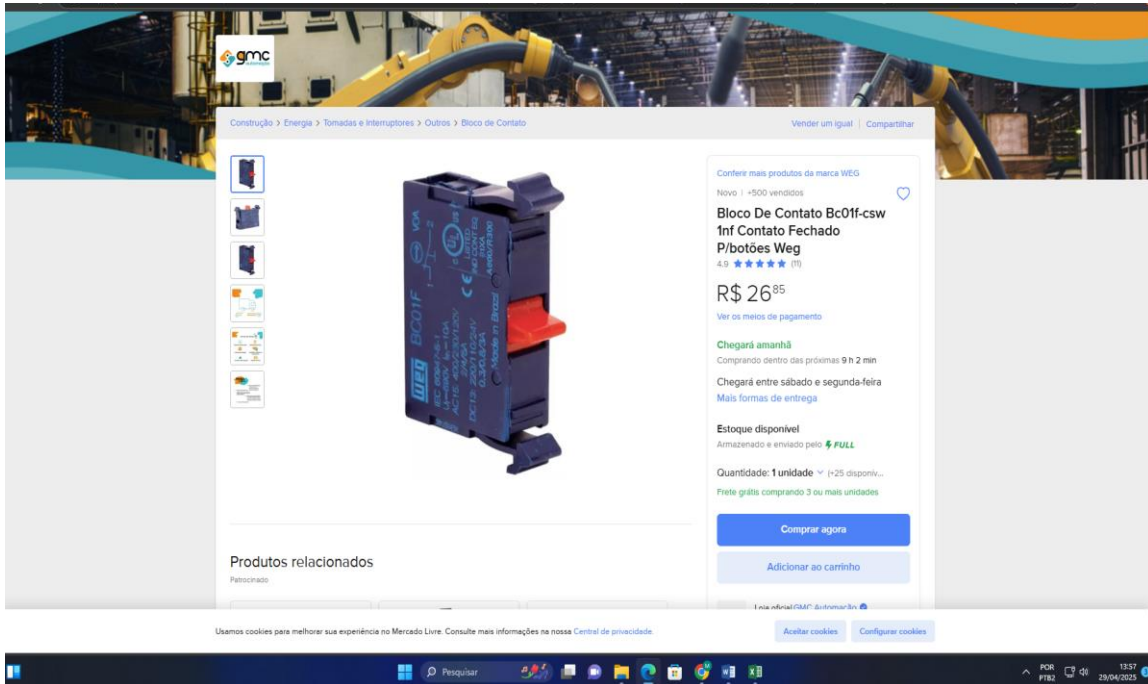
gmc

Construção > Energia > Tomadas e Interruptores > Outros > Bloco de Contato

Vender um igual | Compartilhar

Conferir mais produtos da marca WEG

Novo | +500 vendidos

Bloco De Contato Bc01f-csw 1nf Contato Fechado P/botões Weg

4.9 ★★★★★ (11)

R$ 26$^{85}$

Ver os meios de pagamento

Chegará amanhã

Comprando dentro das próximas 9 h 2 min

Chegará entre sábado e segunda-feira

Mais formas de entrega

Estoque disponível

Armazenado e enviado pelo FULL

Quantidade: 1 unidade (+25 disponív...

Frete grátis comprando 3 ou mais unidades

Comprar agora

Adicionar ao carrinho

Loja oficial GMC Automação

Produtos relacionados

Patrocinado

Usamos cookies para melhorar sua experiência no Mercado Livre. Consulte mais informações na nossa Central de privacidade.

Aceitar cookies

Configurar cookies

Pesquisar

POR PTB2

13:57 29/04/2025